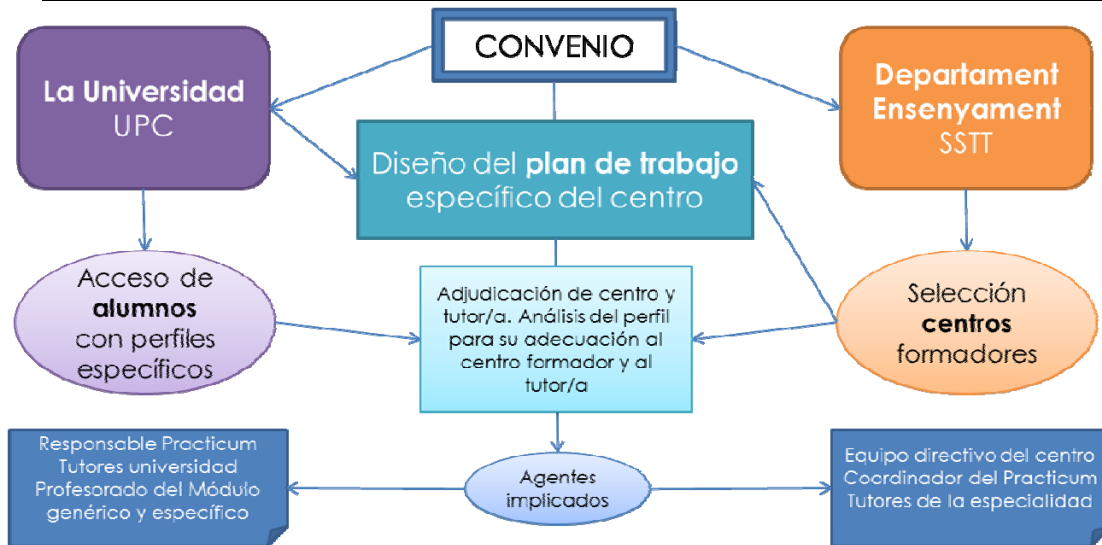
CONVENIO

La Universidad
UPC

Diseño del plan de trabajo específico del centro

Departament Ensenyament
SSTT

Acceso de alumnos con perfiles específicos

Adjudicación de centro y tutor/a. Análisis del perfil para su adecuación al centro formador y al tutor/a

Selección centros formadores

Responsable Practicum
Tutores universidad
Profesorado del Módulo genérico y específico

Agentes implicados

Equipo directivo del centro
Coordinador del Practicum
Tutores de la especialidad